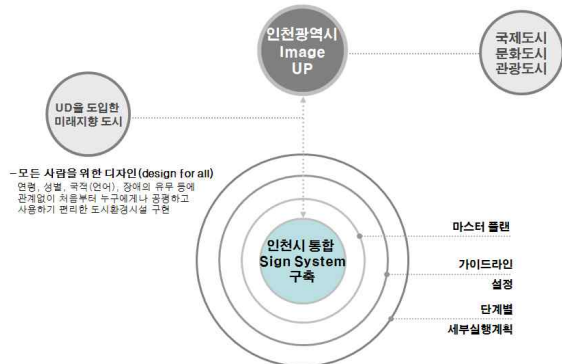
인천광역시
Image
UP

국제도시
문화도시
관광도시

UD을 도입한
미래지향 도시

- 모든 사람을 위한 디자인(design for all)
연령, 성별, 국적(언어), 장애의 유무 등에 관계없이 처음부터 누구에게나 공평하고 사용하기 편리한 도시환경시설 구현

인천시 통합
Sign System
구축

마스터 플랜

가이드라인
설정

단계별
세부실행계획